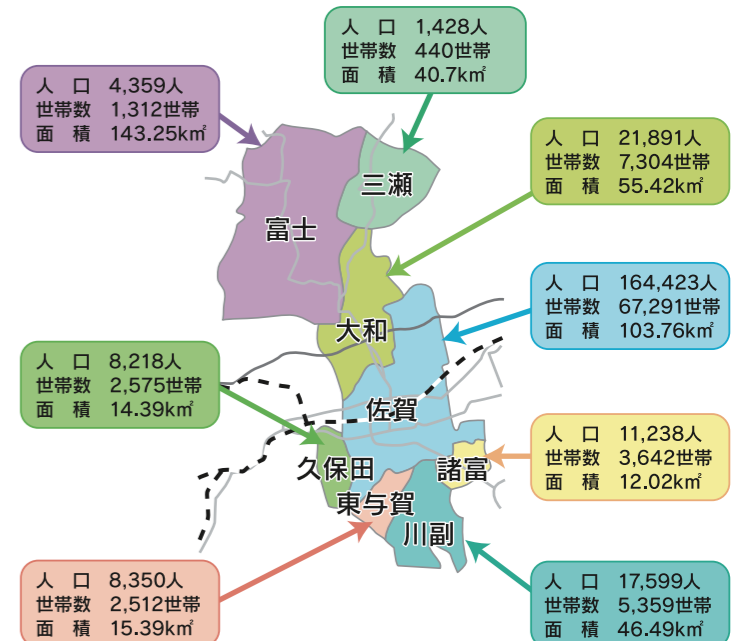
人　口　1,428人
世帯数　440世帯
面　積　40.7㎢

人　口　4,359人
世帯数　1,312世帯
面　積　143.25㎢

人　口　21,891人
世帯数　7,304世帯
面　積　55.42㎢

三瀬

富士

大和

人　口　164,423人
世帯数　67,291世帯
面　積　103.76㎢

人　口　8,218人
世帯数　2,575世帯
面　積　14.39㎢

佐賀

人　口　11,238人
世帯数　3,642世帯
面　積　12.02㎢

久保田

諸富

東与賀

川副

人　口　8,350人
世帯数　2,512世帯
面　積　15.39㎢

人　口　17,599人
世帯数　5,359世帯
面　積　46.49㎢